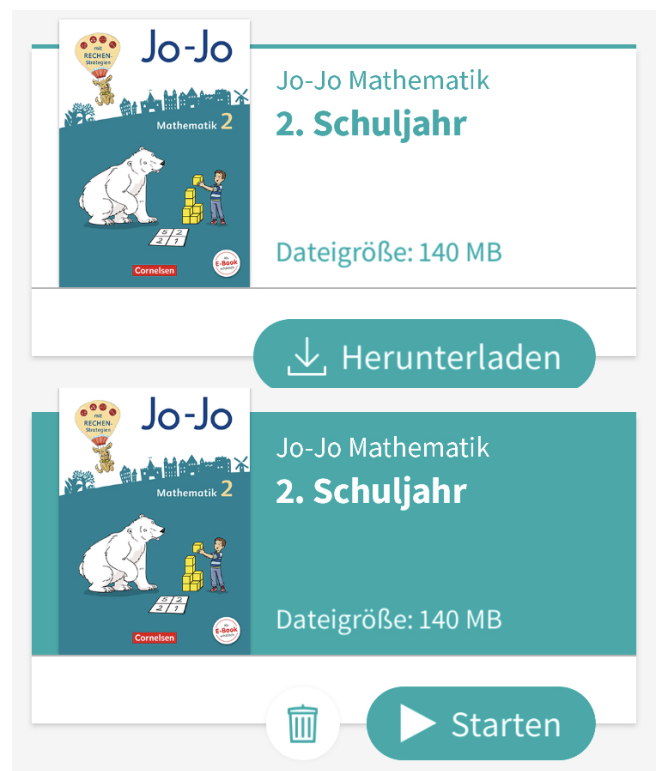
mit RECHEN-Strategien

Jo-Jo

Mathematik 2

6 2
2 1

Cornelsen

Mit E-Book

Jo-Jo Mathematik

2. Schuljahr

Dateigröße: 140 MB

Herunterladen

mit RECHEN-Strategien

Jo-Jo

Mathematik 2

6 2
2 1

Cornelsen

Mit E-Book

Jo-Jo Mathematik

2. Schuljahr

Dateigröße: 140 MB

Starten